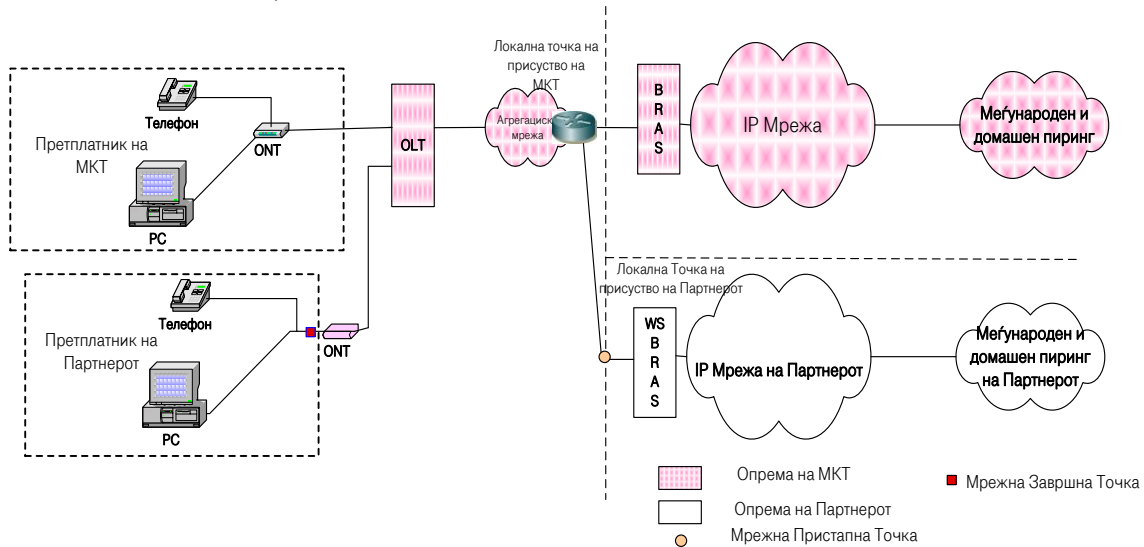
Телефон
Претплатник на МКТ
ONT
PC
OLT
Локална точка на присуство на МКТ
Агрегациск мрежа
B R A S
IP Мрежа
Меѓународен и домашен пиринг
Локална Точка на присуство на Партнерот
Телефон
Претплатник на Партнерот
ONT
PC
WS B R A S
IP Мрежа на Партнерот
Меѓународен и домашен пиринг на Партнерот
Опрема на МКТ
Опрема на Партнерот
Мрежна Пристапна Точка
Мрежна Завршна Точка